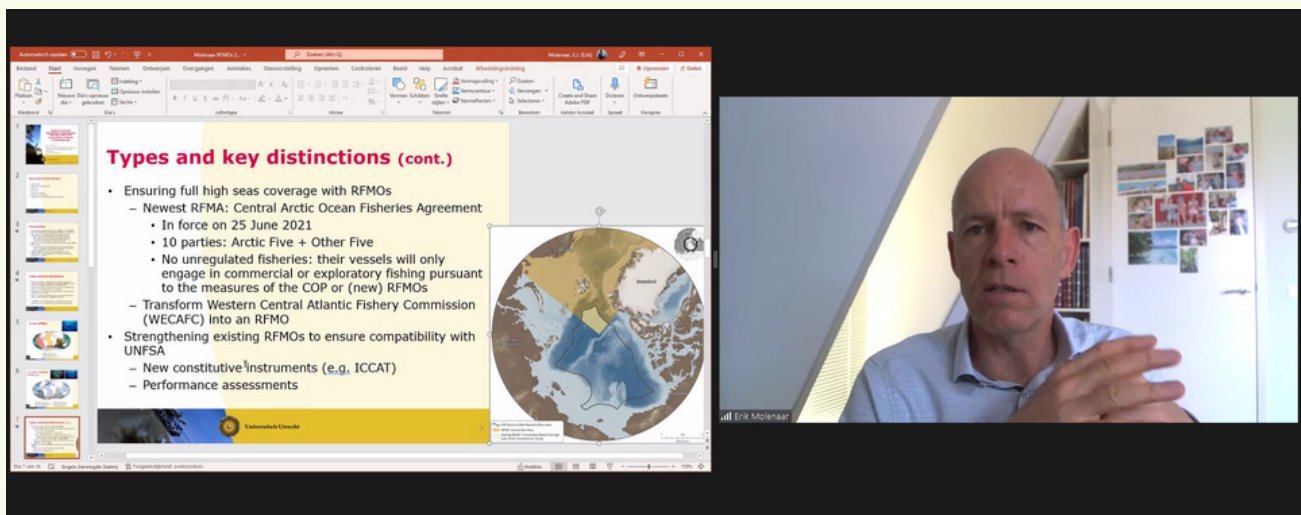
Automatisch opslaan  Molenaar RFMOs  Zoeken (Alt+Q)  Molenaar, E.J. (Erik)

Bestand  Start  Invoegen  Tekenen  Ontwerpen  Overgangen  Animaties  Diavoorstelling  Opnemen  Controleren  Beeld  Help  Acrobat  Afbeeldingsindeling  Opnemen  Delen

Plakken  Nieuwe dia  Dia's opnieuw gebruiken  Indeling  Opnieuw instellen  Sectie  Vormen  Schikken  Snelle stijlen  Zoeken  Vervangen  Selecteren  Create and Share Adobe PDF  Dicteren  Ontwerpideeën

Klembord  Dia's  Lettertype  Alinea  Tekenen  Bewerken  Adobe Acrobat  Spraak  Designer

Types and key distinctions (cont.)

• Ensuring full high seas coverage with RFMOs
– Newest RFMA: Central Arctic Ocean Fisheries Agreement
• In force on 25 June 2021
• 10 parties: Arctic Five + Other Five
• No unregulated fisheries: their vessels will only engage in commercial or exploratory fishing pursuant to the measures of the COP or (new) RFMOs
– Transform Western Central Atlantic Fishery Commission (WECAFC) into an RFMO
• Strengthening existing RFMOs to ensure compatibility with UNFSA
– New constitutive instruments (e.g. ICCAT)
– Performance assessments

Universiteit Utrecht

7

Dia 7 van 16  Engels (Verenigde Staten)  Toegankelijkheid: onderzoeken  Notities  100%

Erik Molenaar